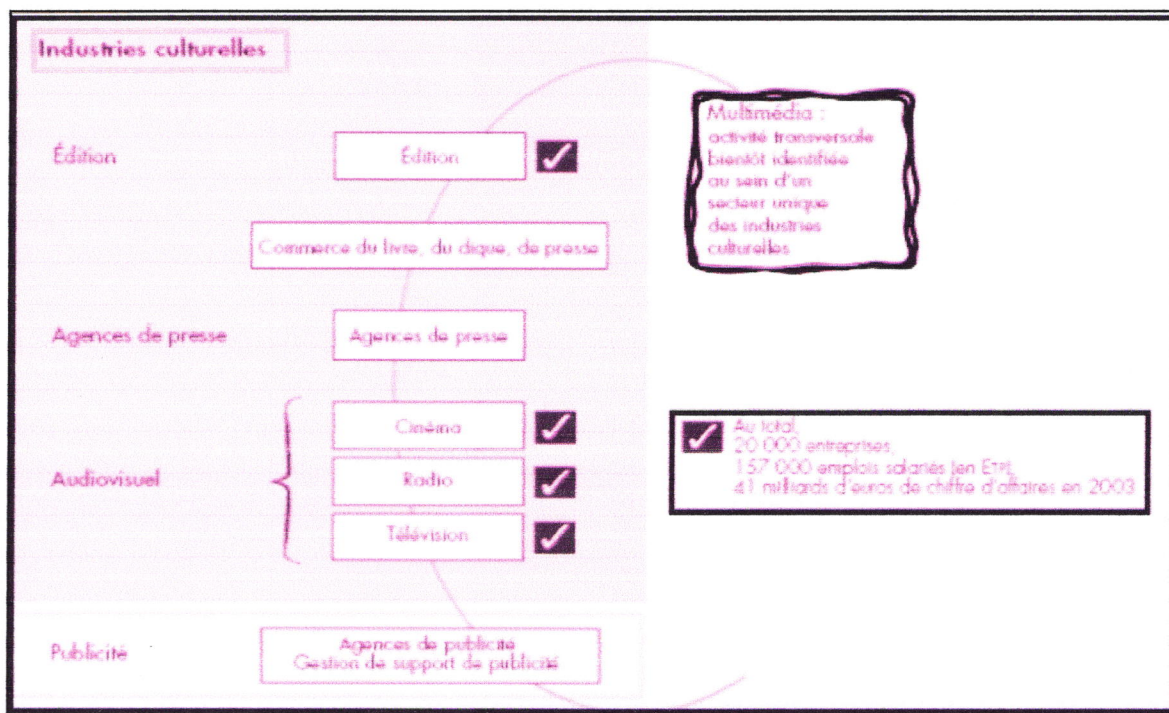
Industries culturelles

Édition

Édition

Commerce du livre, du dique, de presse

Agences de presse

Agences de presse

Audiovisuel

Cinéma

Radio

Télévision

Publicité

Agences de publicité
Gestion de support de publicité

Multimédia :
activité transversale bientôt identifiée au sein d'un secteur unique des industries culturelles

Au total,
20 000 entreprises,
157 000 emplois salariés (en ETP),
41 milliards d'euros de chiffre d'affaires en 2003